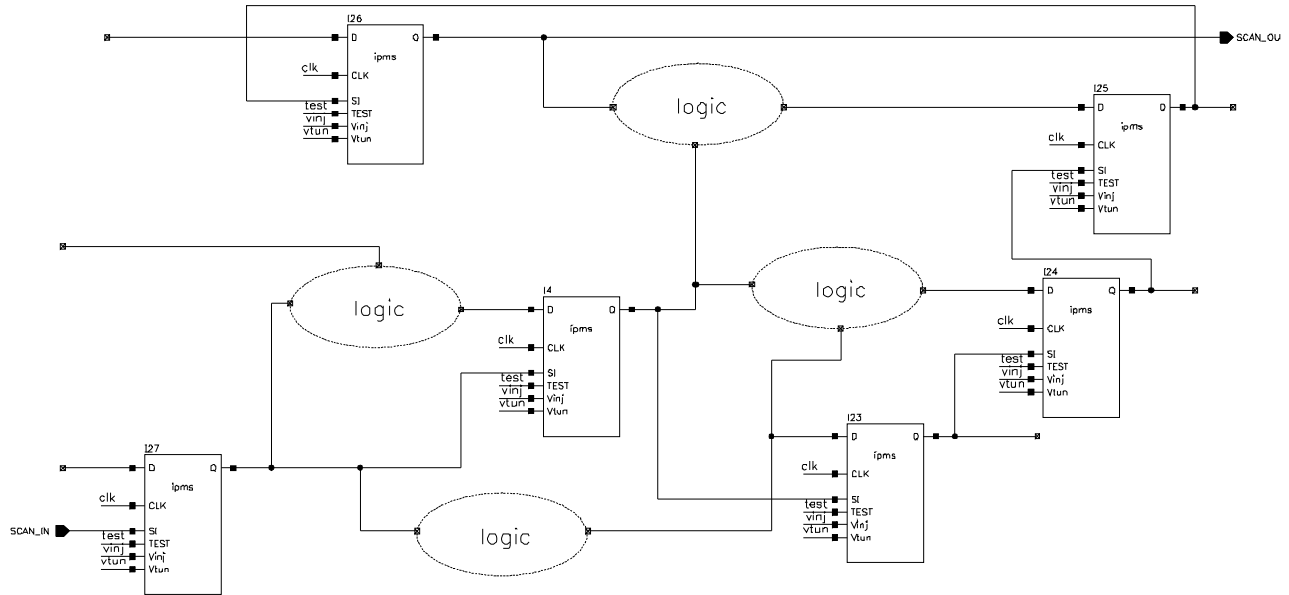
I26
D
Q
ipms
clk
CLK
SI
test
TEST
vinj
Vinj
vtun
Vtun

SCAN_OU

logic

I25
D
Q
ipms
clk
CLK
SI
test
TEST
vinj
Vinj
vtun
Vtun

logic

I4
D
Q
ipms
clk
CLK
SI
test
TEST
vinj
Vinj
vtun
Vtun

logic

I24
D
Q
ipms
clk
CLK
SI
test
TEST
vinj
Vinj
vtun
Vtun

I23
D
Q
ipms
clk
CLK
SI
test
TEST
vinj
Vinj
vtun
Vtun

I27
D
Q
ipms
clk
CLK
SCAN_IN
SI
test
TEST
vinj
Vinj
vtun
Vtun

logic